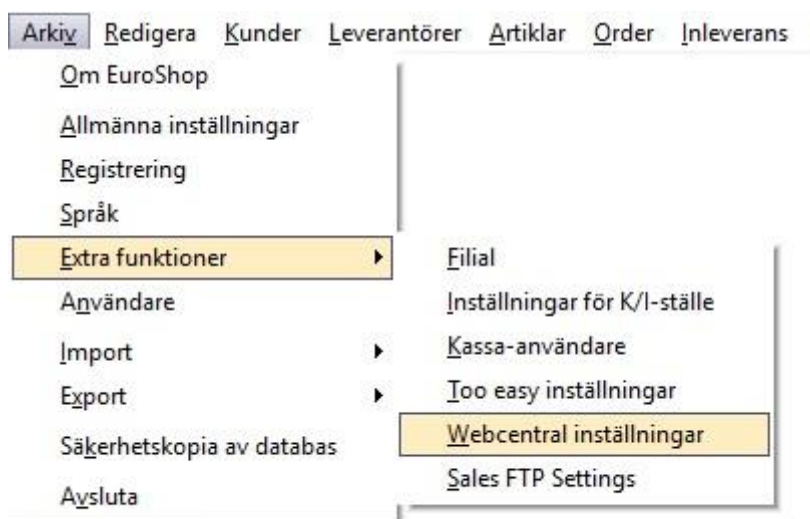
Arkiv Redigera Kunder Leverantörer Artiklar Order Inleverans

Om EuroShop
Allmänna inställningar
Registrering
Språk
Extra funktioner
Användare
Import
Export
Säkerhetskopia av databas
Avsluta

Filial
Inställningar för K/I-ställe
Kassa-användare
Too easy inställningar
Webcentral inställningar
Sales FTP Settings